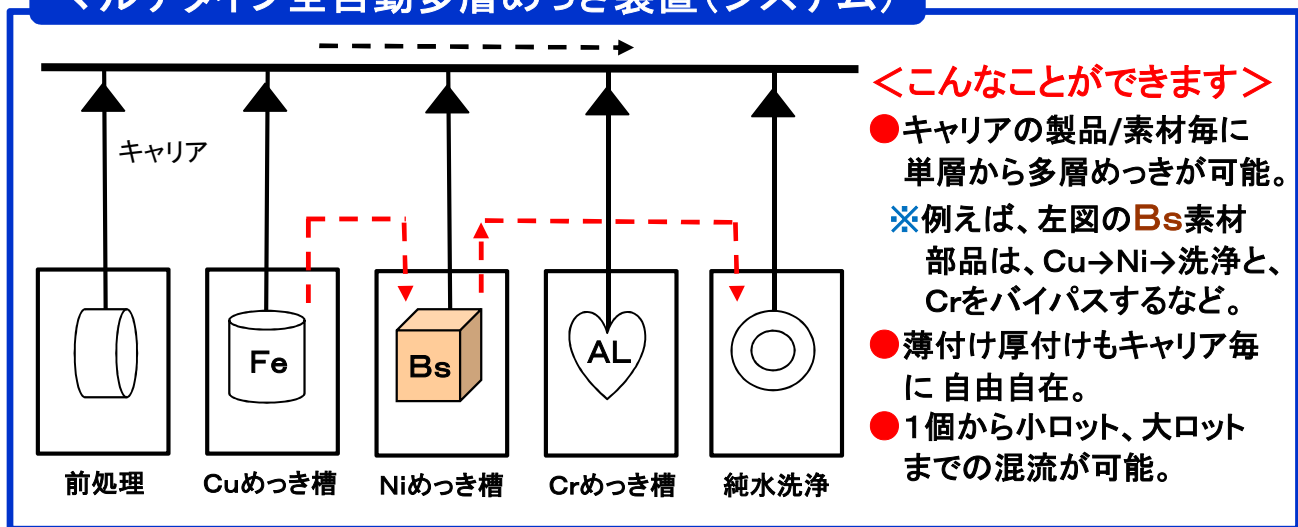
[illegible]

キャリア

Fe

Bs

AL

前処理

Cuめっき槽

Niめっき槽

Crめっき槽

純水洗浄

＜こんなことができます＞

●キャリアの製品/素材毎に単層から多層めっきが可能。

※例えば、左図のBs素材部品は、Cu→Ni→洗浄と、Crをバイパスするなど。

●薄付け厚付けもキャリア毎に 自由自在。

●1個から小ロット、大ロットまでの混流が可能。